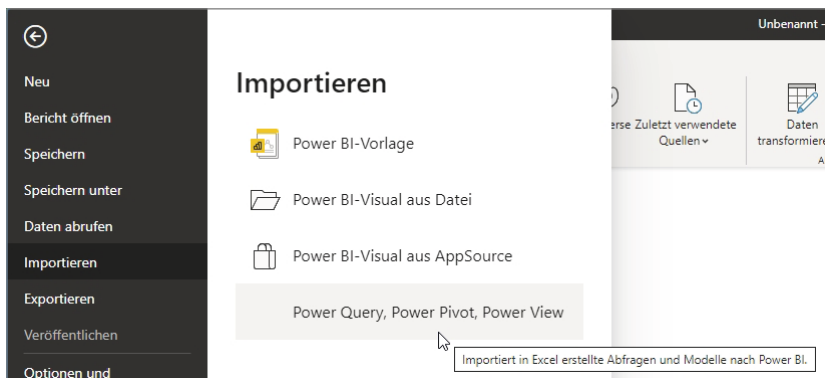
Unbenannt -

Neu
Bericht öffnen
Speichern
Speichern unter
Daten abrufen
Importieren
Exportieren
Veröffentlichen
Optionen und

Importieren

Power BI-Vorlage

Power BI-Visual aus Datei

Power BI-Visual aus AppSource

Power Query, Power Pivot, Power View

erse Zuletzt verwendete Quellen

Daten transformiere

Importiert in Excel erstellte Abfragen und Modelle nach Power BI.